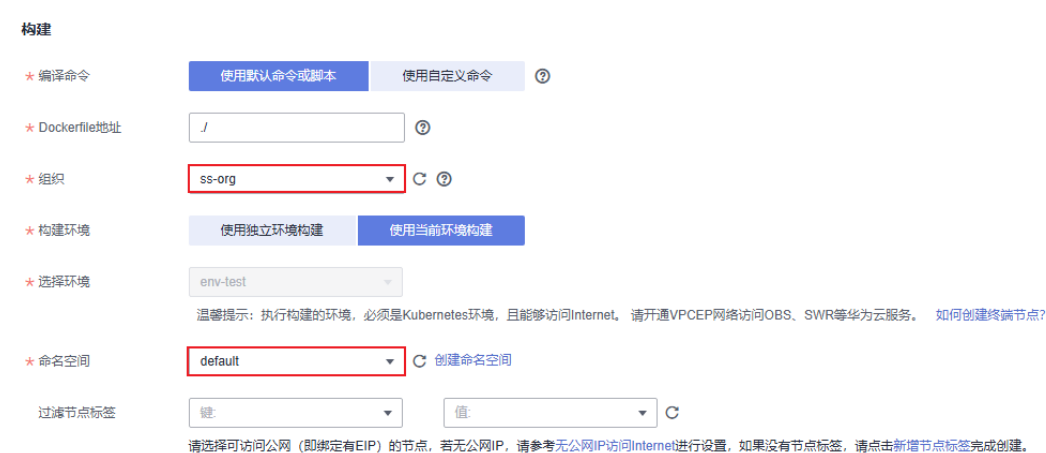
构建

* 编译命令 使用默认命令或脚本 使用自定义命令

* Dockerfile地址 ./

* 组织 ss-org

* 构建环境 使用独立环境构建 使用当前环境构建

* 选择环境 env-test

温馨提示：执行构建的环境，必须是Kubernetes环境，且能够访问Internet。 请开通VPCEP网络访问OBS、SWR等华为云服务。 如何创建终端节点?

* 命名空间 default 创建命名空间

过滤节点标签 键: 值:

请选择可访问公网（即绑定有EIP）的节点，若无公网IP，请参考无公网IP访问Internet进行设置，如果没有节点标签，请点击新增节点标签完成创建。